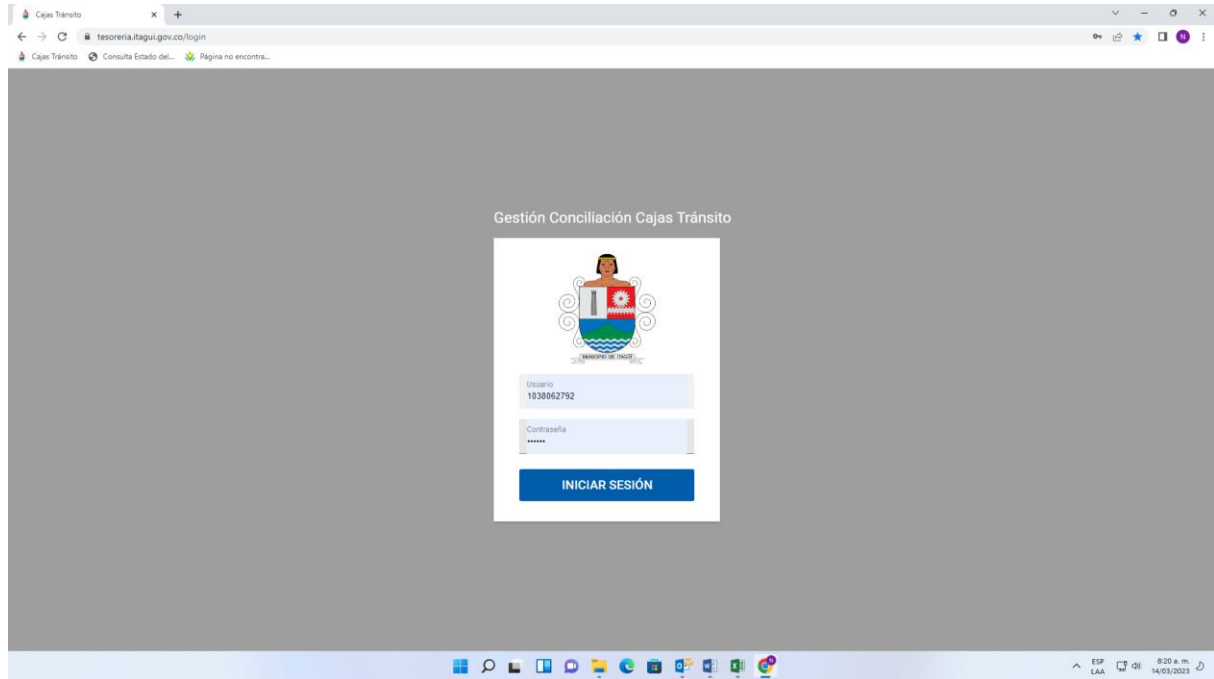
Cajas Tránsito × +

tesoreria.itagui.gov.co/login

Cajas Tránsito  Consulta Estado del...  Página no encontra...

Gestión Conciliación Cajas Tránsito

MUNICIPIO DE ITAGÜÍ

Usuario
1038062792

Contraseña
••••••

INICIAR SESIÓN

ESP
LAA

8:20 a. m.
14/03/2023